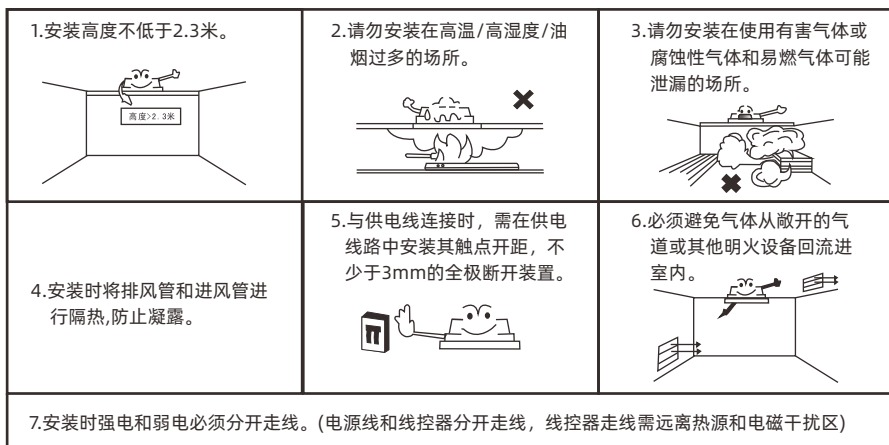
| 1.安装高度不低于2.3米。<br>高度>2.3米 | 2.请勿安装在高温/高湿度/油烟过多的场所。 | 3.请勿安装在使用有害气体或腐蚀性气体和易燃气体可能泄漏的场所。 |
|---|---|---|
| 4.安装时将排风管和进风管进行隔热,防止凝露。 | 5.与供电线连接时，需在供电线路中安装其触点开距，不少于3mm的全极断开装置。 | 6.必须避免气体从敞开的气道或其他明火设备回流进室内。 |

7.安装时强电和弱电必须分开走线。(电源线和线控器分开走线，线控器走线需远离热源和电磁干扰区)